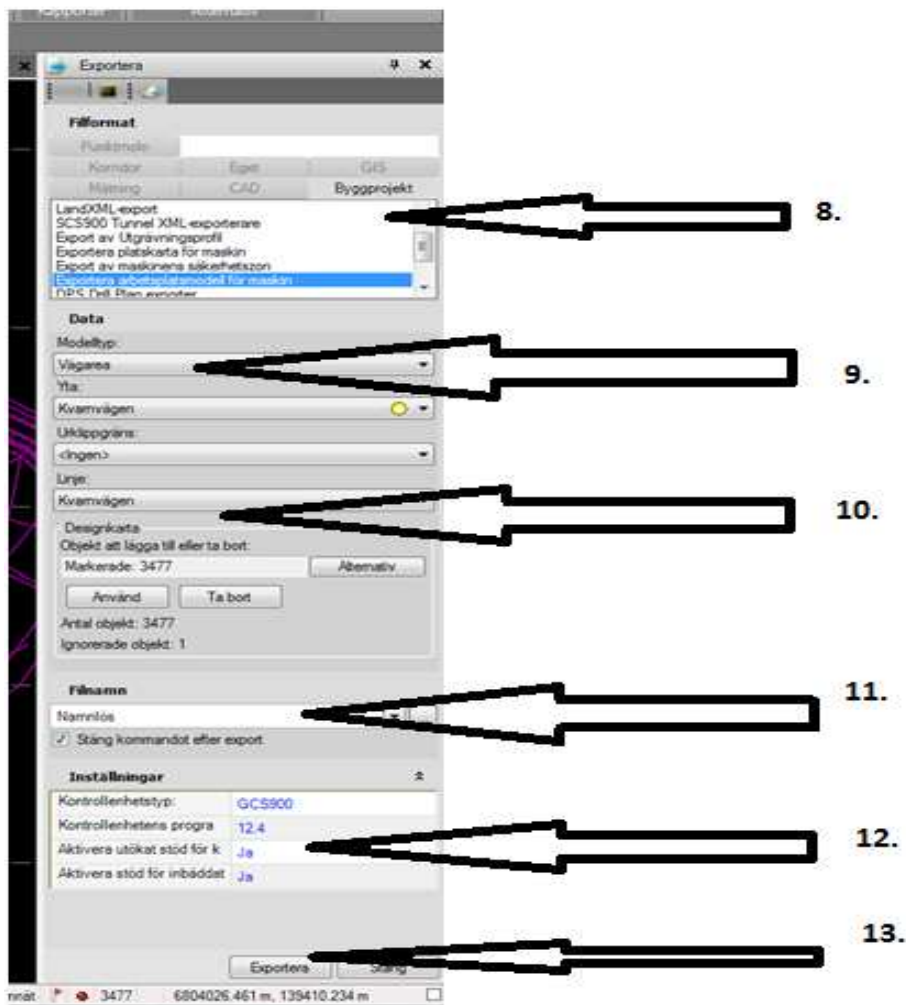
Rapporter Kommuni

Exportera

Filformat

Punktmoln

Korridor Eget GIS

Mätning CAD Byggprojekt

LandXML-export
SCS900 Tunnel XML-exporterare
Export av Utgrävningsprofil
Exportera platskarta för maskin
Export av maskinens säkerhetszon
Exportera arbetsplatsmodell för maskin
DPS Drill Plan exporter

8.

Data

Modelltyp:

Vägarea

9.

Yta:

Kvarnvägen

Urklippgräns:

<Ingen>

Linje:

Kvarnvägen

10.

Designkarta

Objekt att lägga till eller ta bort:

Markerade: 3477

Alternativ

Använd

Ta bort

Antal objekt: 3477

Ignorerade objekt: 1

Filnamn

11.

Namnlös

Stäng kommandot efter export

Inställningar

| Kontrollenhetstyp: | GCS900 |
|---|---|
| Kontrollenhetens progra | 12.4 |
| Aktivera utökat stöd för k | Ja |
| Aktivera stöd för inbäddat | Ja |

12.

13.

Exportera

Stäng

nnät 3477 6804026.461 m, 139410.234 m